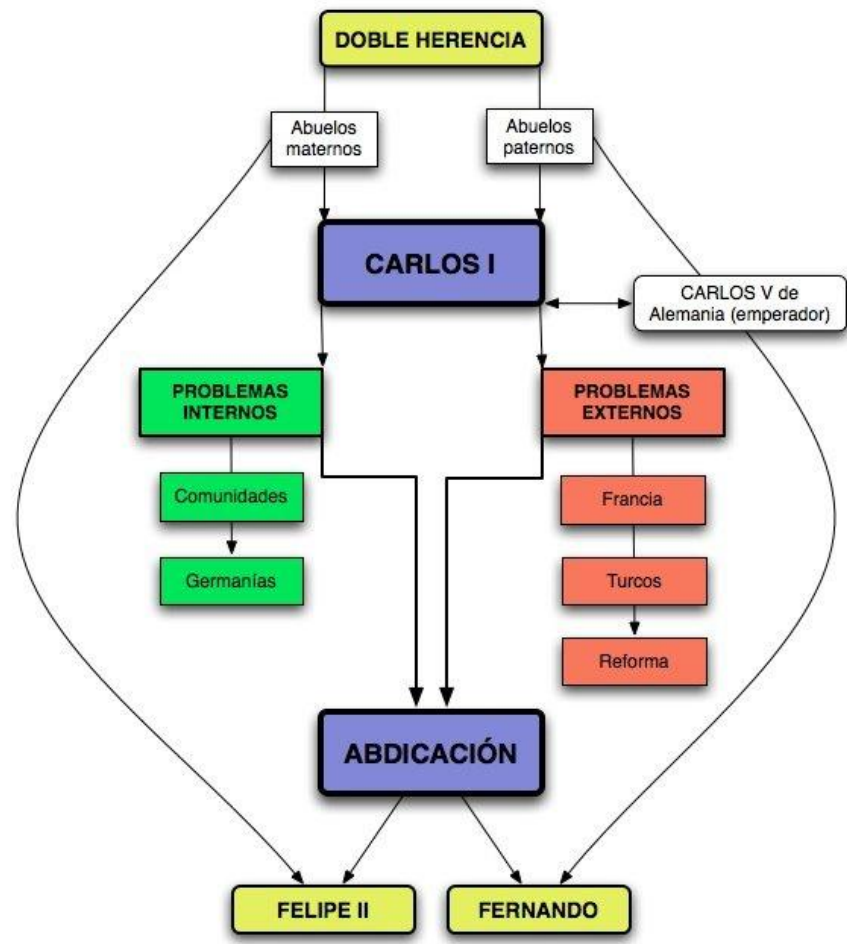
DOBLE HERENCIA

Abuelos maternos

Abuelos paternos

CARLOS I

CARLOS V de Alemania (emperador)

PROBLEMAS INTERNOS

PROBLEMAS EXTERNOS

Comunidades

Germanías

Francia

Turcos

Reforma

ABDICACIÓN

FELIPE II

FERNANDO